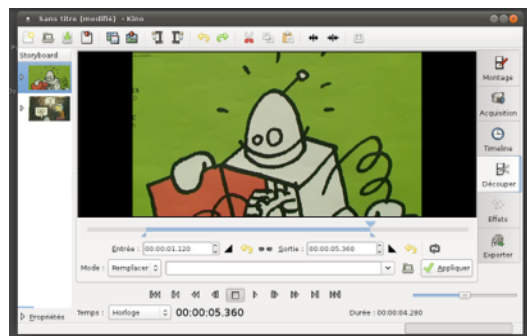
Sans titre (modifié) - Kino

Storyboard

Montage
Acquisition
Timeline
Découper
Effets
Exporter

Entrée : 00:00:01.120
Sortie : 00:00:05.360

Mode : Remplacer
Appliquer

Propriétés
Temps : Horloge
00:00:05.360
Durée : 00:00:04.280